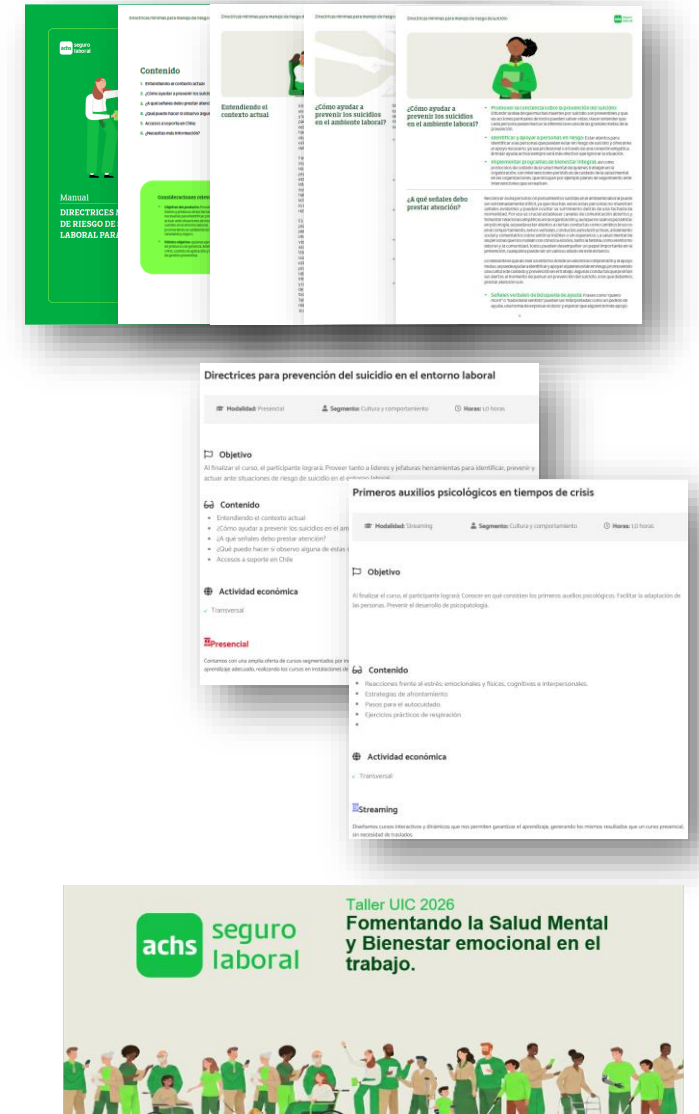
achs seguro laboral

Manual
DIRECTRICES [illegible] DE RIESGO DE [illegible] LABORAL PARA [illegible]

Directrices mínimas para manejo de riesgo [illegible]

Contenido
1. Entendiendo el contexto actual
2. ¿Cómo ayudar a prevenir los suicidios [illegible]
3. ¿A qué señales debo prestar atención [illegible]
4. ¿Qué puedo hacer si observo algun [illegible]
5. Accesos a soporte en Chile
6. ¿Necesitas más información?

Consideraciones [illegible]

Entendiendo el contexto actual

¿Cómo ayudar a prevenir los suicidios en el ambiente laboral?

Directrices mínimas para manejo de riesgo de suicidio

¿Cómo ayudar a prevenir los suicidios en el ambiente laboral?

Promover la conciencia sobre la prevención del suicidio

Identificar y apoyar a personas en riesgo

Implementar programas de bienestar integral

¿A qué señales debo prestar atención?

Señales verbales de búsqueda de ayuda

Directrices para prevención del suicidio en el entorno laboral

Modalidad: Presencial   Segmento: Cultura y comportamiento   Horas: 1,0 horas

Objetivo
Al finalizar el curso, el participante logrará: Proveer tanto a líderes y jefaturas herramientas para identificar, prevenir y actuar ante situaciones de riesgo de suicidio en el entorno laboral.

Contenido
• Entendiendo el contexto actual
• ¿Cómo ayudar a prevenir los suicidios en el am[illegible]
• ¿A qué señales debo prestar atención?
• ¿Qué puedo hacer si observo alguna de estas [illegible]
• Accesos a soporte en Chile

Actividad económica
✓ Transversal

Presencial
Contamos con una amplia oferta de cursos segmentados por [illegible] aprendizaje adecuado, realizando los cursos en instalaciones de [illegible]

Primeros auxilios psicológicos en tiempos de crisis

Modalidad: Streaming   Segmento: Cultura y comportamiento   Horas: 1,0 horas

Objetivo
Al finalizar el curso, el participante logrará: Conocer en qué consisten los primeros auxilios psicológicos. Facilitar la adaptación de las personas. Prevenir el desarrollo de psicopatología.

Contenido
• Reacciones frente al estrés: emocionales y físicas, cognitivas e interpersonales.
• Estrategias de afrontamiento
• Pasos para el autocuidado
• Ejercicios prácticos de respiración

Actividad económica
✓ Transversal

Streaming
Diseñamos cursos interactivos y dinámicos que nos permiten garantizar el aprendizaje, generando los mismos resultados que un curso presencial, sin necesidad de traslados.

achs seguro laboral
Taller UIC 2026
Fomentando la Salud Mental y Bienestar emocional en el trabajo.